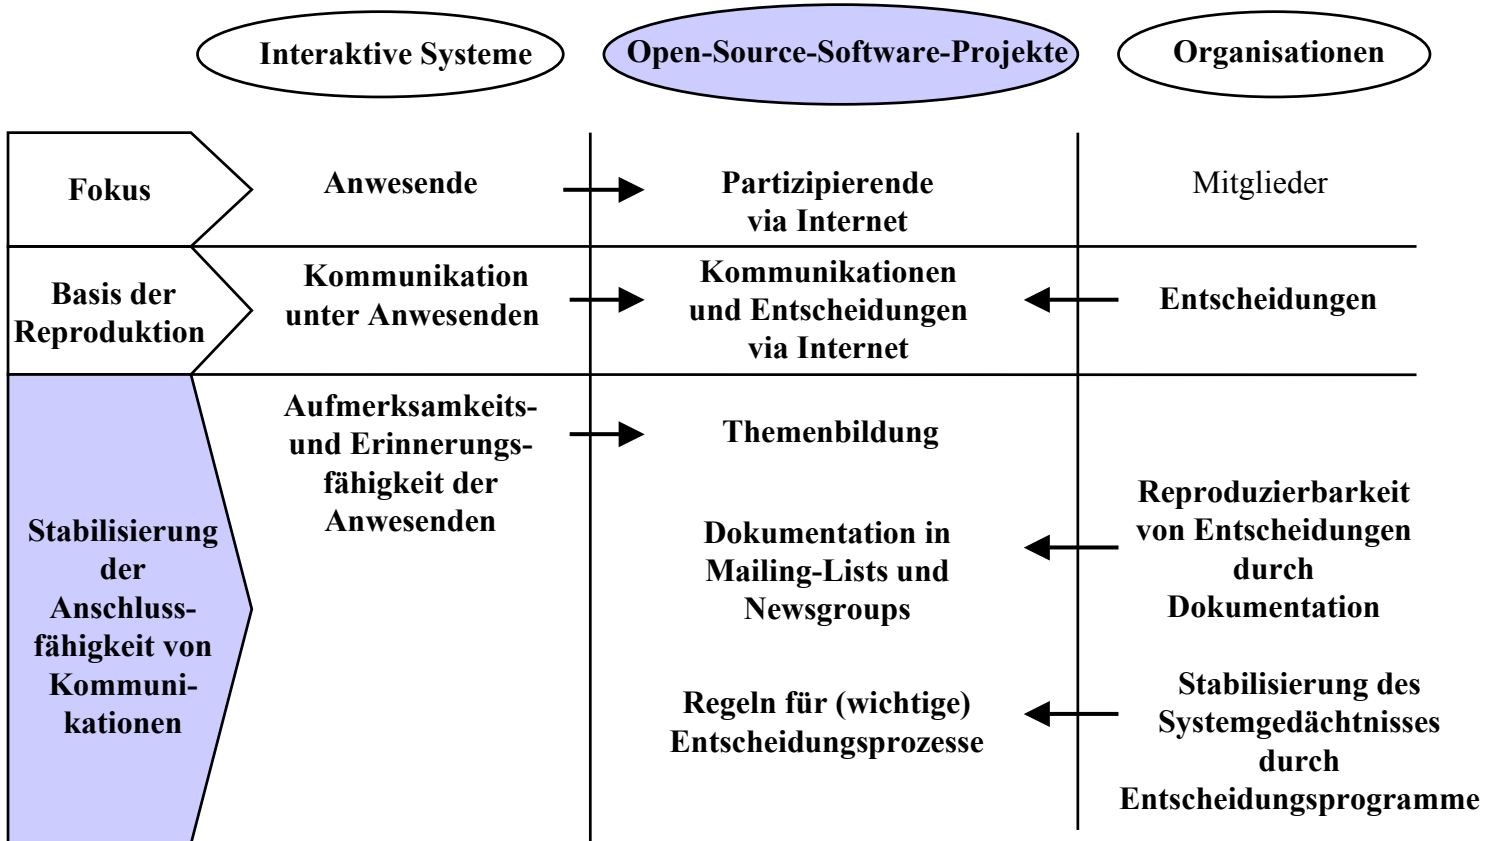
| | Interaktive Systeme | Open-Source-Software-Projekte | Organisationen |
|---|---|---|---|
| Fokus | Anwesende | Partizipierende via Internet | Mitglieder |
| Basis der Reproduktion | Kommunikation unter Anwesenden | Kommunikationen und Entscheidungen via Internet | Entscheidungen |
| Stabilisierung der Anschlussfähigkeit von Kommunikationen | Aufmerksamkeits- und Erinnerungsfähigkeit der Anwesenden | Themenbildung | |
| | | Dokumentation in Mailing-Lists und Newsgroups | Reproduzierbarkeit von Entscheidungen durch Dokumentation |
| | | Regeln für (wichtige) Entscheidungsprozesse | Stabilisierung des Systemgedächtnisses durch Entscheidungsprogramme |